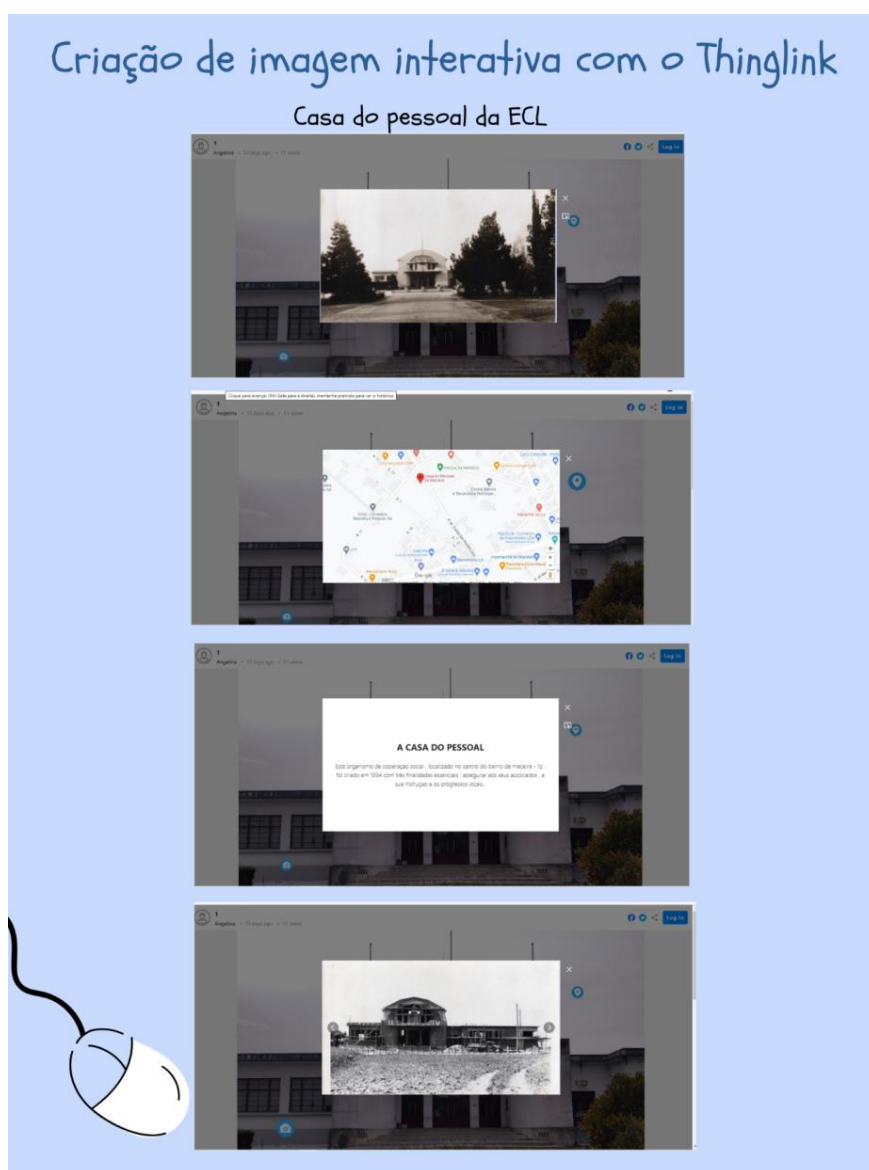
Criação de imagem interativa com o Thinglink

Casa do pessoal da ECL

1
Angelina • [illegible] days ago • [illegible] views
Log In

Clique para avançar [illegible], mantenha premido para ver o histórico

1
Angelina • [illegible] days ago • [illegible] views
Log In

Google

1
Angelina • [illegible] days ago • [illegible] views
Log In

A CASA DO PESSOAL

Este organismo de cooperação social, localizado no centro do bairro de macieira - 1z, foi criado em 1934 com três finalidades essenciais: assegurar aos seus associados, a sua instrução e os progressos locais.

1
Angelina • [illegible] days ago • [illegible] views
Log In